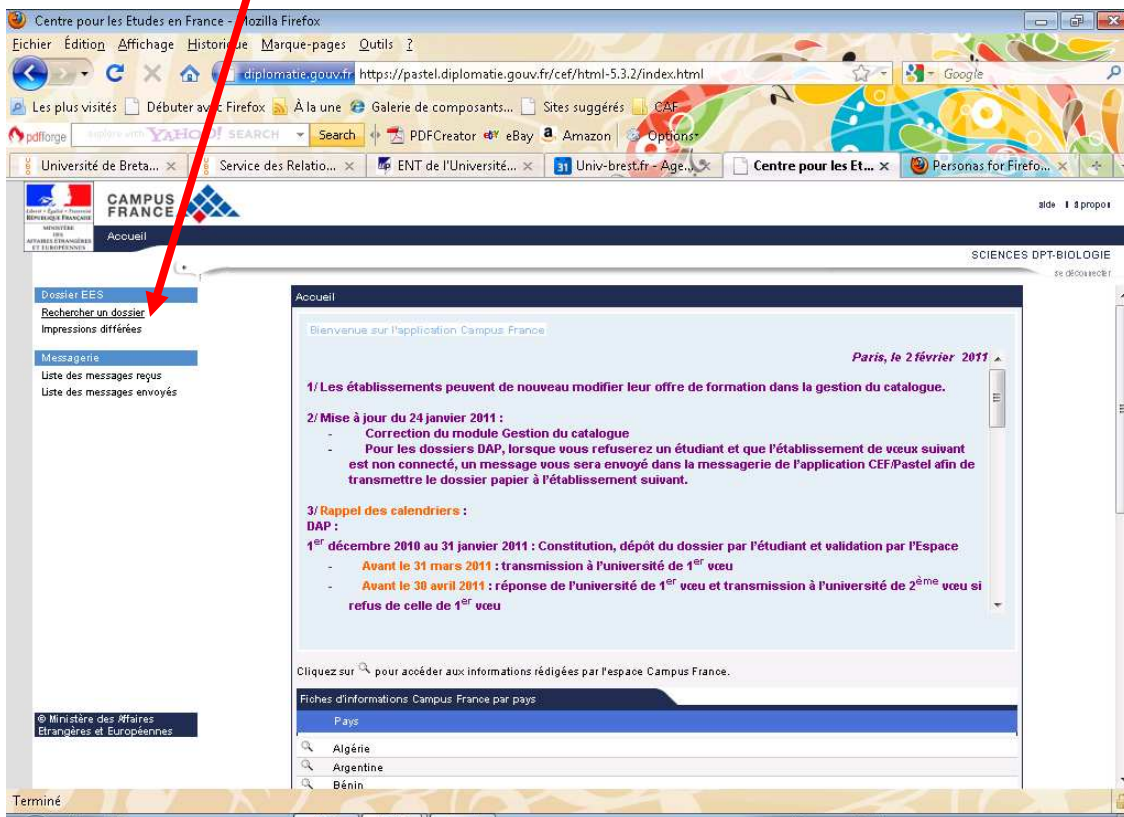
Centre pour les Etudes en France - Mozilla Firefox

Fichier Édition Affichage Historique Marque-pages Outils ?

diplomatie.gouv.fr https://pastel.diplomatie.gouv.fr/cef/html-5.3.2/index.html

Google

Les plus visités Débuter avec Firefox À la une Galerie de composants... Sites suggérés CAF

pdfforge explore with YAHOO! SEARCH Search PDFCreator eBay Amazon Options

Université de Breta... Service des Relatio... ENT de l'Université... Univ-brest.fr - Age... Centre pour les Et... Personas for Firefo...

CAMPUS FRANCE

aide | à propos

Accueil

SCIENCES DPT-BIOLOGIE

se déconnecter

Dossier EES
Rechercher un dossier
Impressions différées

Messagerie
Liste des messages reçus
Liste des messages envoyés

© Ministère des Affaires Etrangères et Européennes

Accueil

Bienvenue sur l'application Campus France

Paris, le 2 février 2011

1/ Les établissements peuvent de nouveau modifier leur offre de formation dans la gestion du catalogue.

2/ Mise à jour du 24 janvier 2011 :
- Correction du module Gestion du catalogue
- Pour les dossiers DAP, lorsque vous refuserez un étudiant et que l'établissement de vœux suivant est non connecté, un message vous sera envoyé dans la messagerie de l'application CEF/Pastel afin de transmettre le dossier papier à l'établissement suivant.

3/ Rappel des calendriers :
DAP :
1$^{er}$ décembre 2010 au 31 janvier 2011 : Constitution, dépôt du dossier par l'étudiant et validation par l'Espace
- Avant le 31 mars 2011 : transmission à l'université de 1$^{er}$ vœu
- Avant le 30 avril 2011 : réponse de l'université de 1$^{er}$ vœu et transmission à l'université de 2$^{ème}$ vœu si refus de celle de 1$^{er}$ vœu

Cliquez sur pour accéder aux informations rédigées par l'espace Campus France.

Fiches d'informations Campus France par pays

Pays
Algérie
Argentine
Bénin

Terminé